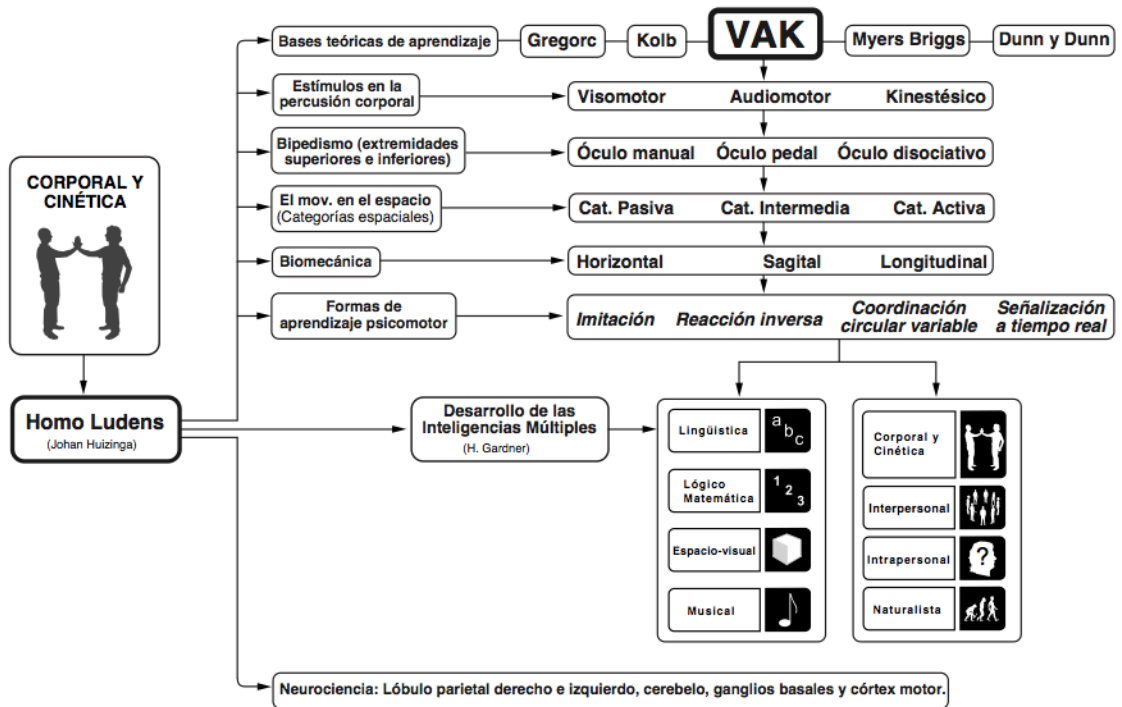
Bases teóricas de aprendizaje

Gregorc

Kolb

VAK

Myers Briggs

Dunn y Dunn

Estímulos en la percusión corporal

Visomotor Audiomotor Kinestésico

Bipedismo (extremidades superiores e inferiores)

Óculo manual Óculo pedal Óculo disociativo

El mov. en el espacio (Categorías espaciales)

Cat. Pasiva Cat. Intermedia Cat. Activa

Biomecánica

Horizontal Sagital Longitudinal

Formas de aprendizaje psicomotor

Imitación Reacción inversa Coordinación circular variable Señalización a tiempo real

CORPORAL Y CINÉTICA

Homo Ludens
(Johan Huizinga)

Desarrollo de las Inteligencias Múltiples
(H. Gardner)

Lingüística

a b c

Lógico Matemática

1 2 3

Espacio-visual

Musical

Corporal y Cinética

Interpersonal

Intrapersonal

?

Naturalista

Neurociencia: Lóbulo parietal derecho e izquierdo, cerebelo, ganglios basales y córtex motor.